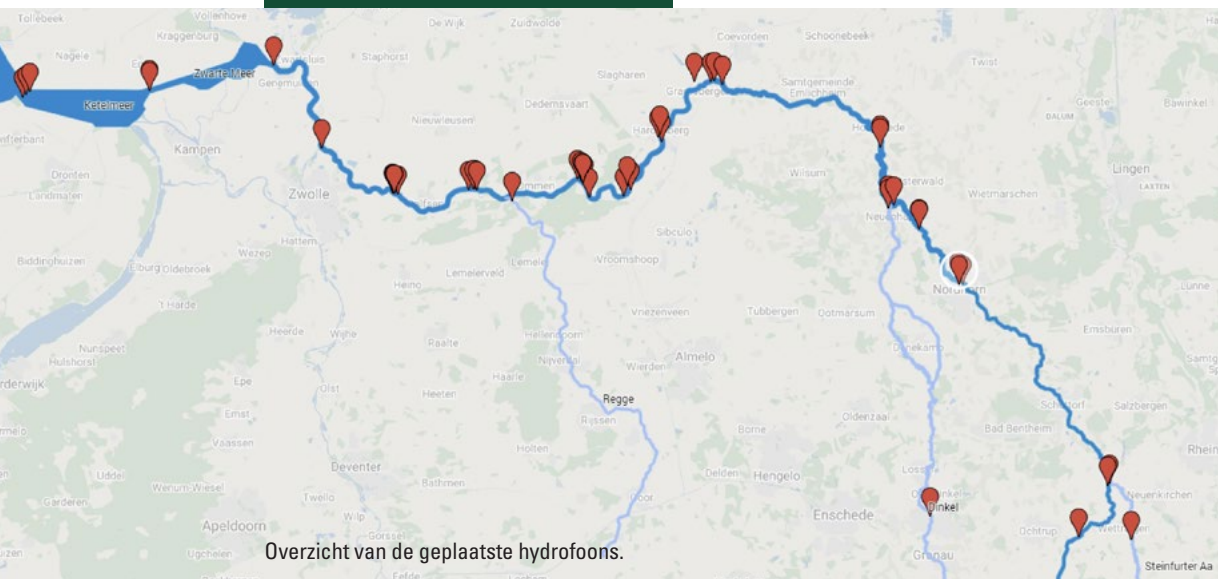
Tollebeek
Vollenhove
De Wijk
Zuidwolde
Coevorden
Schoonebeek
Twist
Nagele
Kraggenburg
Zwarte Meer
Genemuiden
Staphorst
Slagharen
Samtgemeinde Emlichheim
Geeste
Bawinkel
Ketelmeer
Dedemsvaart
Gramsbergen
DALUM
Kampen
Nieuwleusen
Hardenberg
Hoogstede
Dronten
Lelystad
Zwolle
Ommen
Wilsum
Wietmarschen
Lingen
LAXTEN
Hattem
Sibculo
Neuenhaus
Biddinghuizen
Wezep
Lemelerveld
Lemele
Vroomshoop
Nordhorn
Elburg
Oldebroek
Heino
't Harde
Hellendoorn
Vriezenveen
Tubbergen
Ootmarsum
Lunne
Heerde
Wijhe
Raalte
Emsbüren
Nunspeet
Hulshorst
Nijverdal
Wierden
Almelo
Dinkel
Harderwijk
Epe
Heeten
Haarle
Regge
Schüttorf
Salzbergen
Emst
Olst
Oldenzaal
Bad Bentheim
Rhein
Vaassen
Rijssen
Borne
Uddel
Holten
Deventer
Delden
Hengelo
Losser
Garderen
Wenum-Wiesel
Bathmen
Neuenkirchen
Twello
Enschede
Dinkel
Apeldoorn
Wilp
Gorssel
Ochtrup
Ugchelen
Gronau
Steinfurter Aa
Overzicht van de geplaatste hydrofoons.